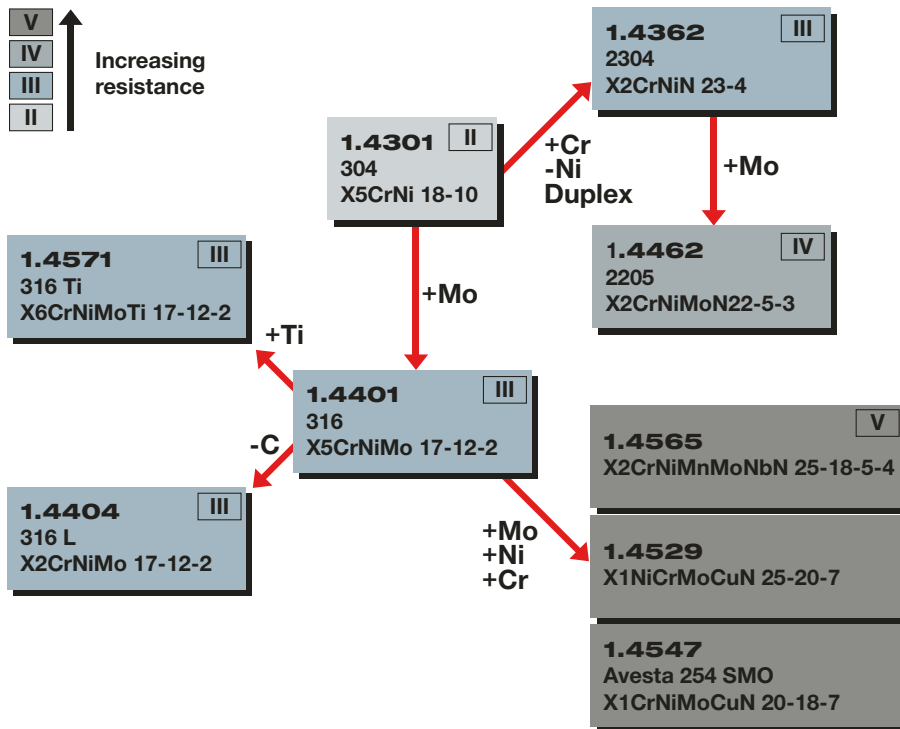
V
IV
III
II

Increasing resistance

1.4362 III
2304
X2CrNiN 23-4

1.4301 II
304
X5CrNi 18-10

+Cr
-Ni
Duplex

+Mo

1.4462 IV
2205
X2CrNiMoN22-5-3

1.4571 III
316 Ti
X6CrNiMoTi 17-12-2

+Mo

+Ti

1.4401 III
316
X5CrNiMo 17-12-2

-C

1.4404 III
316 L
X2CrNiMo 17-12-2

1.4565 V
X2CrNiMnMoNbN 25-18-5-4

+Mo
+Ni
+Cr

1.4529
X1NiCrMoCuN 25-20-7

1.4547
Avesta 254 SMO
X1CrNiMoCuN 20-18-7